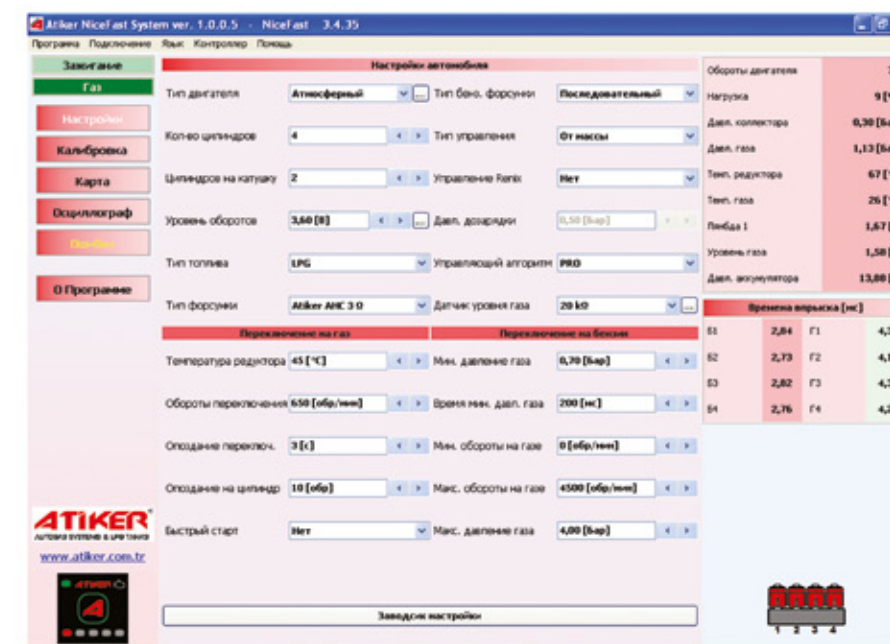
Atiker NiceFast System ver. 1.0.0.5 - NiceFast 3.4.35

Программа Подключение Язык Контроллер Помощь

Зажигание
Газ
Настройки
Калибровка
Карта
Осциллограф
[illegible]
О Программе

Настройки автомобиля

Тип двигателя | Атмосферный
Тип бенз. форсунки | Последовательный
Кол-во цилиндров | 4
Тип управления | От массы
Цилиндров на катушку | 2
Управление Renix | Нет
Уровень оборотов | 3,60 [B]
Давл. дозарядки | 0,50 [Бар]
Тип топлива | LPG
Управляющий алгоритм | PRO
Тип форсунки | Atiker AHC 3 Ω
Датчик уровня газа | 20 kΩ

Переключение на газ
Переключение на бензин

Температура редуктора | 45 [°C]
Мин. давление газа | 0,70 [Бар]
Обороты переключения | 650 [обр/мин]
Время мин. давл. газа | 200 [мс]
Опоздание переключ. | 3 [с]
Мин. обороты на газе | 0 [обр/мин]
Опоздание на цилиндр | 10 [обр]
Макс. обороты на газе | 4500 [обр/мин]
Быстрый старт | Нет
Макс. давление газа | 4,00 [Бар]

Заводские настройки

Обороты двигателя | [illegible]
Нагрузка | 9 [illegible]
Давл. коллектора | 0,30 [Ба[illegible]
Давл. газа | 1,13 [Ба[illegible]
Темп. редуктора | 67 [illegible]
Темп. газа | 26 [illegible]
Лямбда 1 | 1,67 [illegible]
Уровень газа | 1,58 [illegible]
Давл. аккумулятора | 13,80 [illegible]

Времена впрыска [мс]

| Б1 | 2,84 | Г1 | 4,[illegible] |
|---|---|---|---|
| Б2 | 2,73 | Г2 | 4,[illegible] |
| Б3 | 2,82 | Г3 | 4,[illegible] |
| Б4 | 2,76 | Г4 | 4,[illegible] |

ATIKER
AUTOGAS SYSTEMS & LPG TANKS
www.atiker.com.tr
ATIKER

1 2 3 4